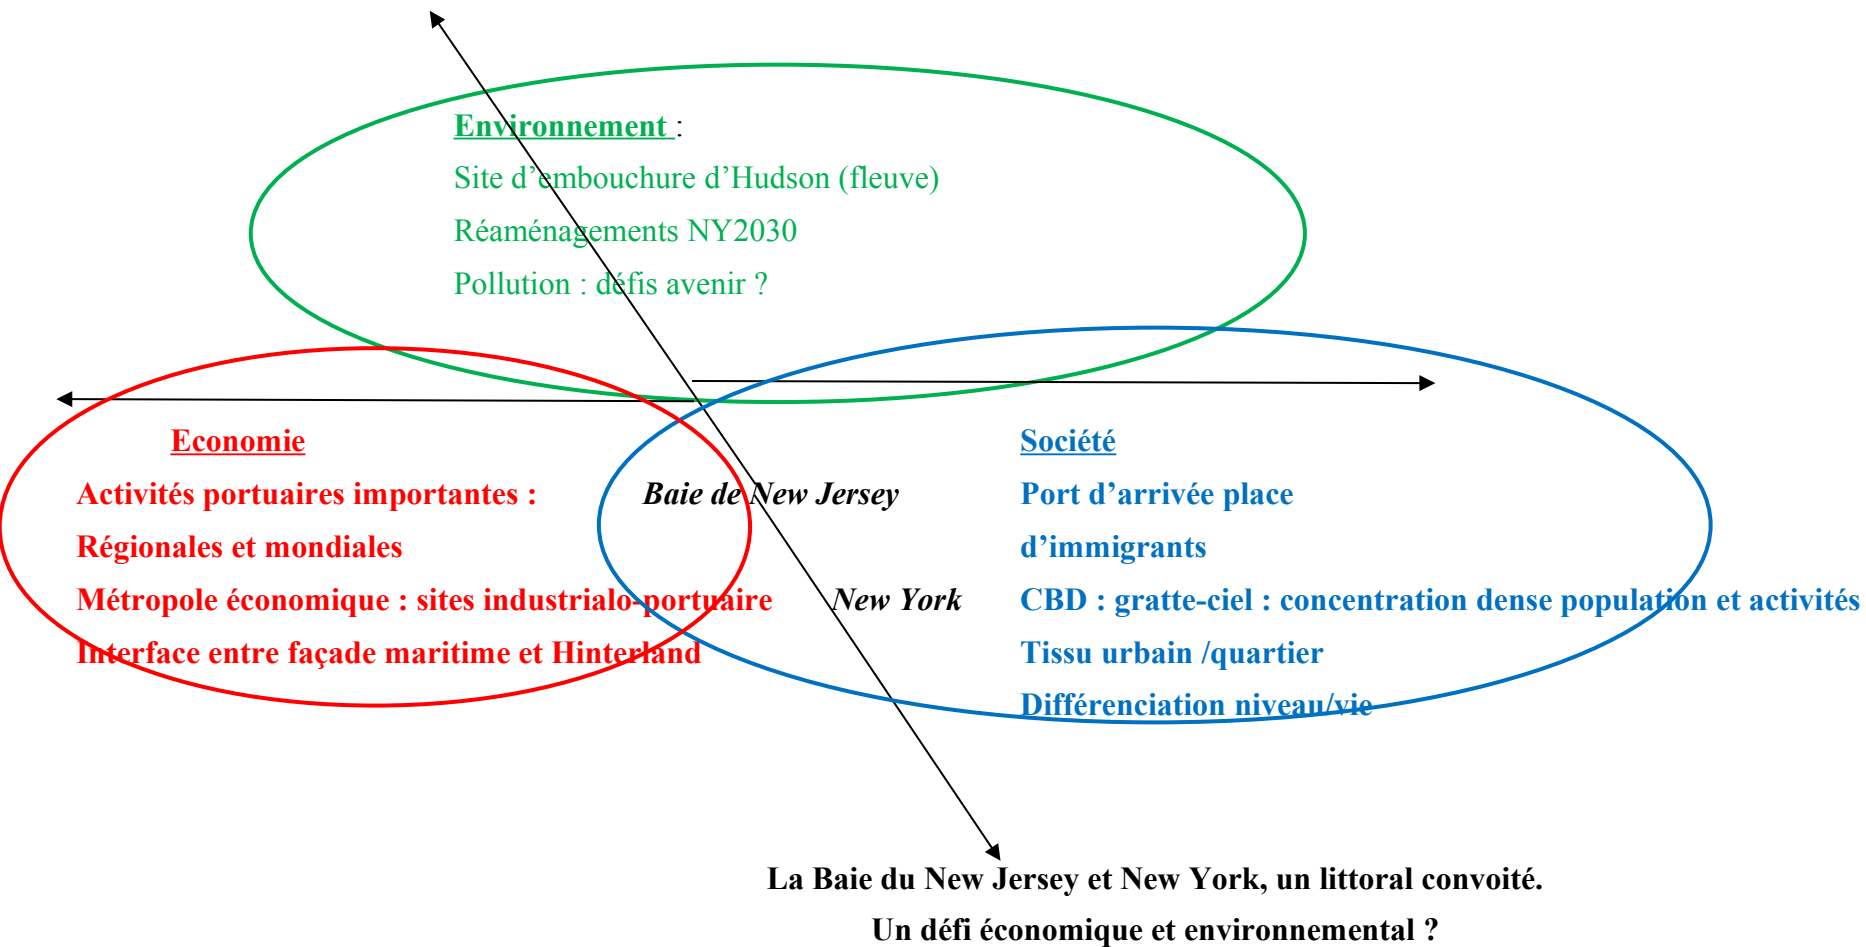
Environnement :
Site d'embouchure d'Hudson (fleuve)
Réaménagements NY2030
Pollution : défis avenir ?

Economie
Activités portuaires importantes :
Régionales et mondiales
Métropole économique : sites industrialo-portuaire
Interface entre façade maritime et Hinterland

Baie de New Jersey

New York

Société
Port d'arrivée place
d'immigrants
CBD : gratte-ciel : concentration dense population et activités
Tissu urbain /quartier
Différenciation niveau/vie

La Baie du New Jersey et New York, un littoral convoité.
Un défi économique et environnemental ?